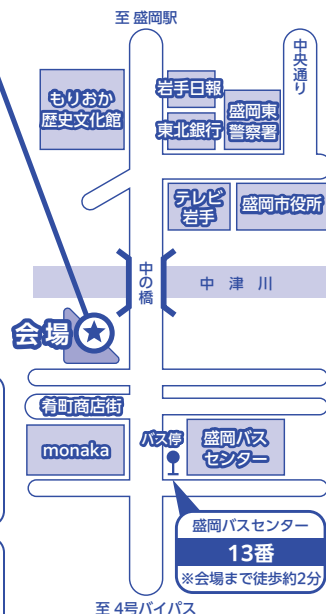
至 盛岡駅

中央通り

もりおか歴史文化館

岩手日報

盛岡東警察署

東北銀行

テレビ岩手

盛岡市役所

中の橋

中 津 川

会 場

肴町商店街

monaka

バス停

盛岡バスセンター

盛岡バスセンター

13番

※会場まで徒歩約2分

至 4号バイパス